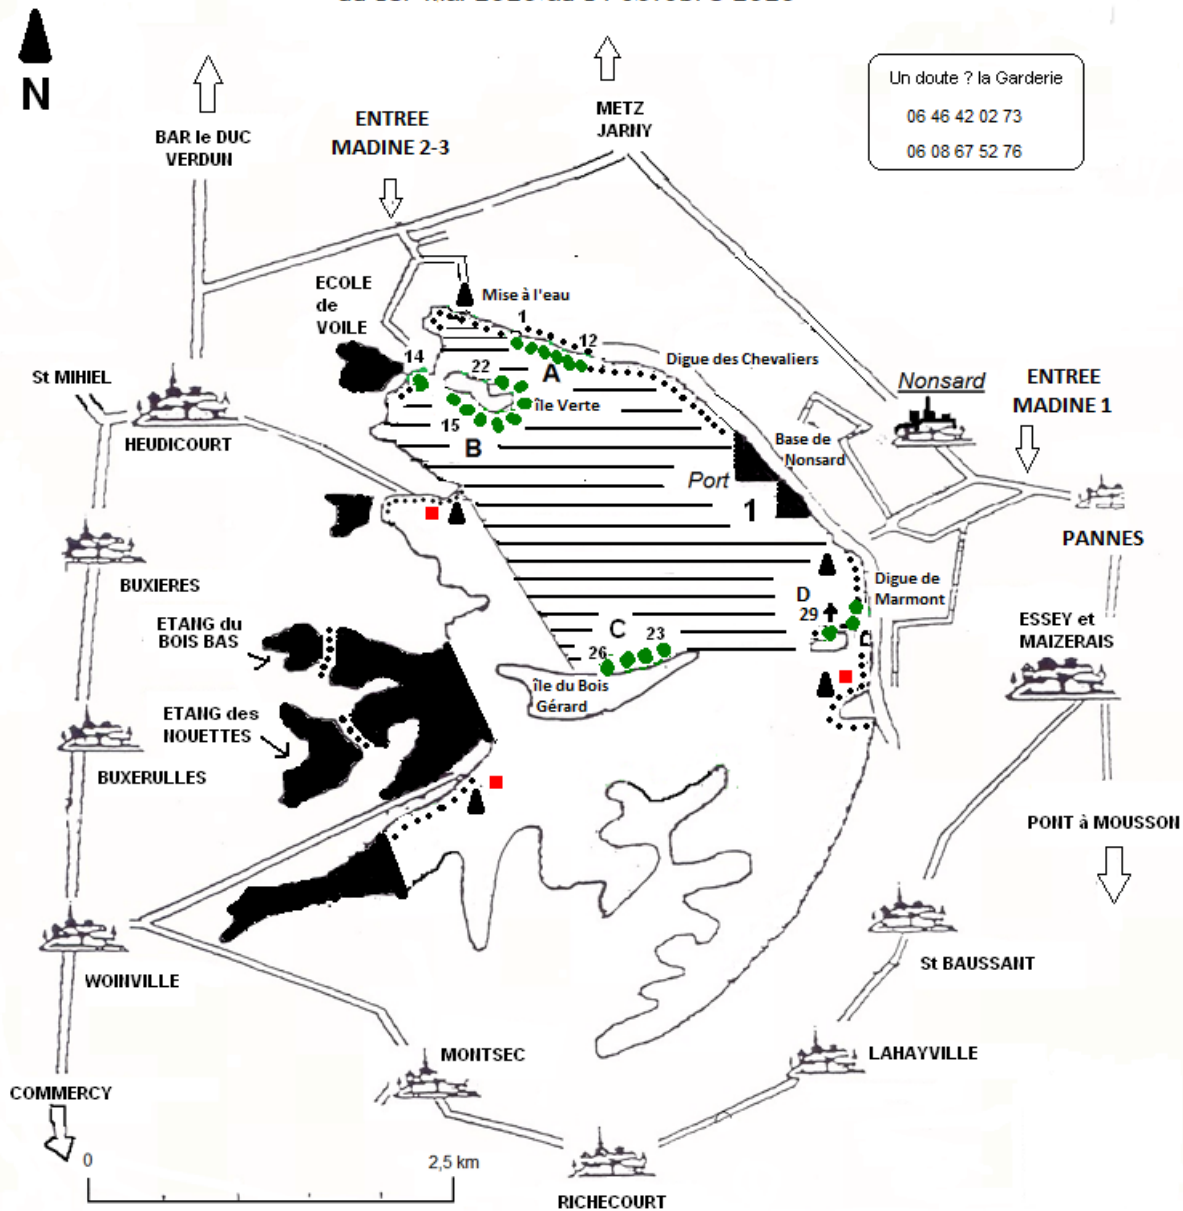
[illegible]

N

BAR le DUC
VERDUN

ENTREE
MADINE 2-3

METZ
JARNY

Un doute ? la Garderie
06 46 42 02 73
06 08 67 52 76

ECOLE
de
VOILE

Mise à l'eau

1
12
14
22
A
Digue des Chevaliers
île Verte
15
B

Nonsard

ENTREE
MADINE 1

St MIHIEL

HEUDICOURT

Base de
Nonsard

Port
1

PANNES

BUXIERES

Digue de
Marmont

D
29

ESSEY et
MAIZERAIS

ETANG du
BOIS BAS

C
23
26

île du Bois
Gérard

ETANG des
NOUETTES

BUXERULLES

PONT à MOUSSON

St BAUSSANT

WOINVILLE

MONTSEC

LAHAYVILLE

COMMERCY

0
2,5 km

RICHECOURT